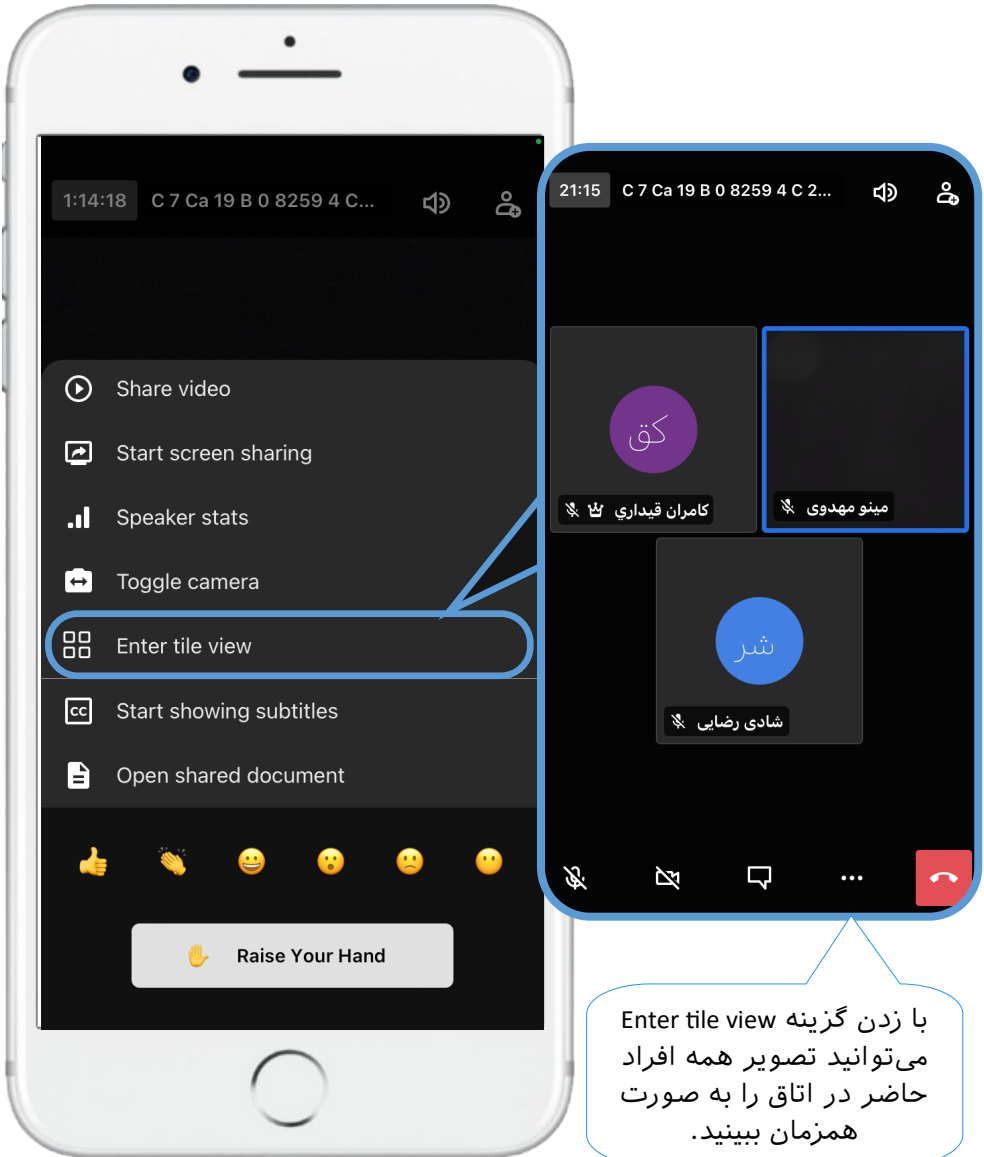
1:14:18 C 7 Ca 19 B 0 8259 4 C...

Share video

Start screen sharing

Speaker stats

Toggle camera

Enter tile view

Start showing subtitles

Open shared document

Raise Your Hand

21:15 C 7 Ca 19 B 0 8259 4 C 2...

کق

کامران قیداري

مینو مهدوی

شر

شادی رضایی

با زدن گزینه Enter tile view می‌توانید تصویر همه افراد حاضر در اتاق را به صورت همزمان ببینید.